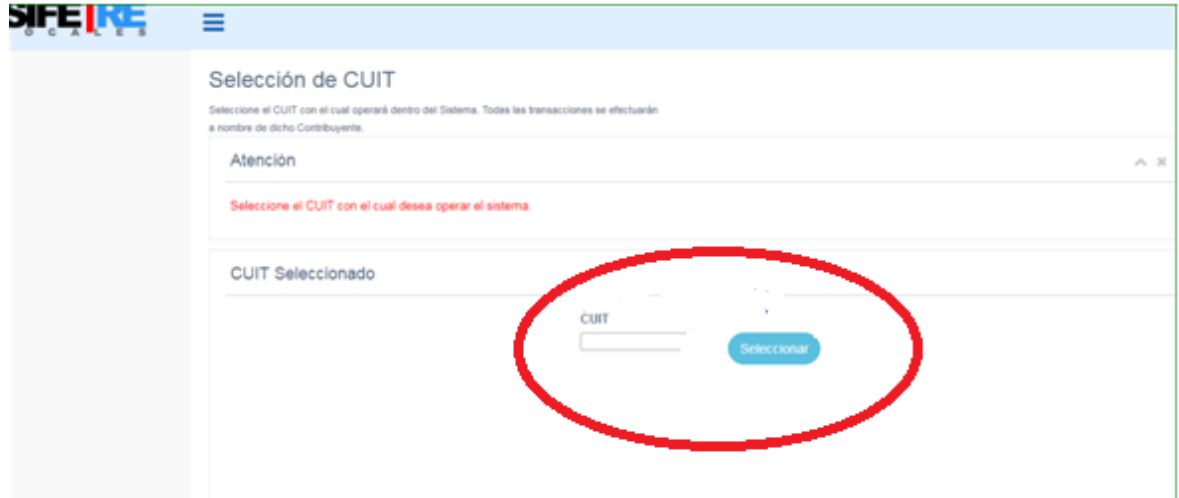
SIFEIRE
OCALES

Selección de CUIT

Seleccione el CUIT con el cual operará dentro del Sistema. Todas las transacciones se efectuarán a nombre de dicho Contribuyente.

Atención

Seleccione el CUIT con el cual desea operar el sistema.

CUIT Seleccionado

CUIT

Seleccionar